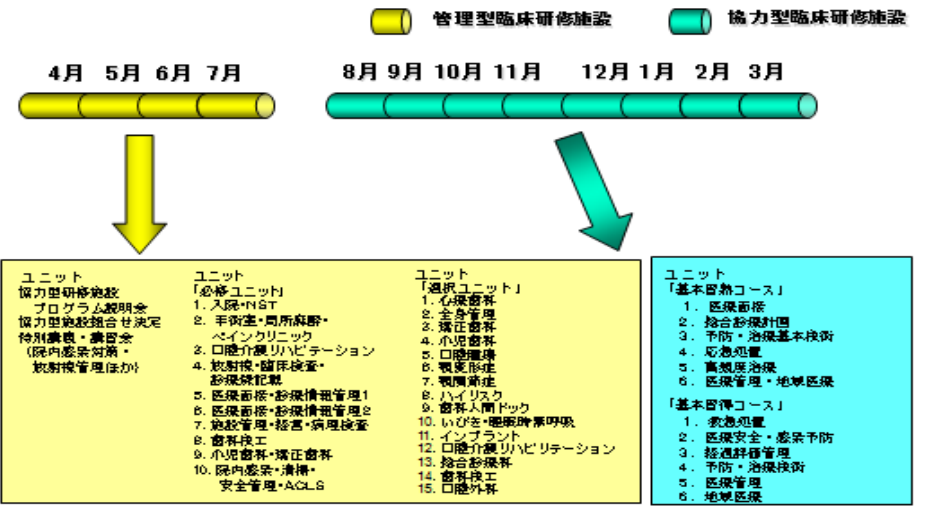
管理型臨床研修施設

協力型臨床研修施設

4月 5月 6月 7月

8月 9月 10月 11月 12月 1月 2月 3月

ユニット
協力型研修施設
プログラム説明会
協力型施設組合せ決定
特別講義・講習会
（院内感染対策・
放射線管理ほか）

ユニット
「必修ユニット」
1. 入院・NST
2. 手術室・局所麻酔・ペインクリニック
3. 口腔介護リハビテーション
4. 放射線・臨床検査・診療録記載
5. 医療面接・診療情報管理1
6. 医療面接・診療情報管理2
7. 施設管理・経営・病理検査
8. 歯科技工
9. 小児歯科・矯正歯科
10. 院内感染・清掃・安全管理・ACLS

ユニット
「選択ユニット」
1. 心療歯科
2. 全身管理
3. 矯正歯科
4. 小児歯科
5. 口腔腫瘍
6. 顎変形症
7. 顎関節症
8. ハイリスク
9. 歯科人間ドック
10. いびき・睡眠時無呼吸
11. インプラント
12. 口腔介護リハビリテーション
13. 総合診療科
14. 歯科技工
15. 口腔外科

ユニット
「基本習熟コース」
1. 医療面接
2. 総合診療計画
3. 予防・治療基本技術
4. 応急処置
5. 高頻度治療
6. 医療管理・地域医療

「基本習得コース」
1. 救急処置
2. 医療安全・感染予防
3. 経過評価管理
4. 予防・治療技術
5. 医療管理
6. 地域医療